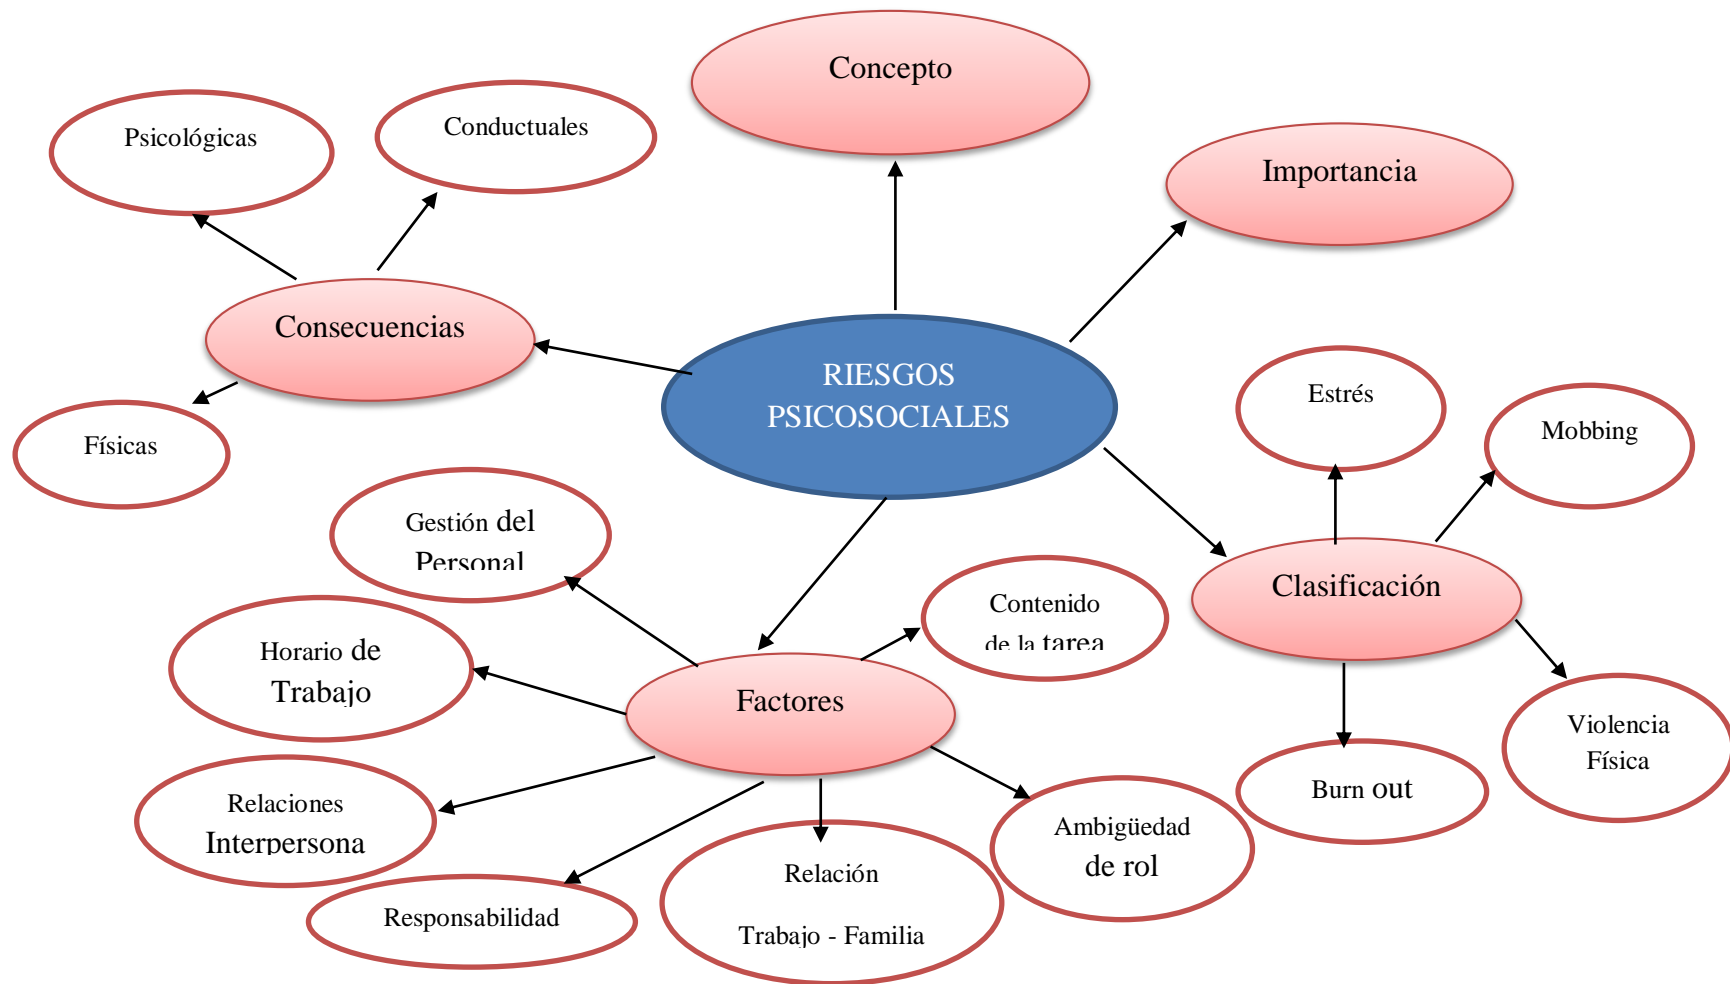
Concepto

Psicológicas

Conductuales

Importancia

Consecuencias

RIESGOS PSICOSOCIALES

Físicas

Estrés

Mobbing

Gestión del Personal

Contenido de la tarea

Clasificación

Horario de Trabajo

Factores

Violencia Física

Burn out

Relaciones Interpersona

Ambigüedad de rol

Relación Trabajo - Familia

Responsabilidad